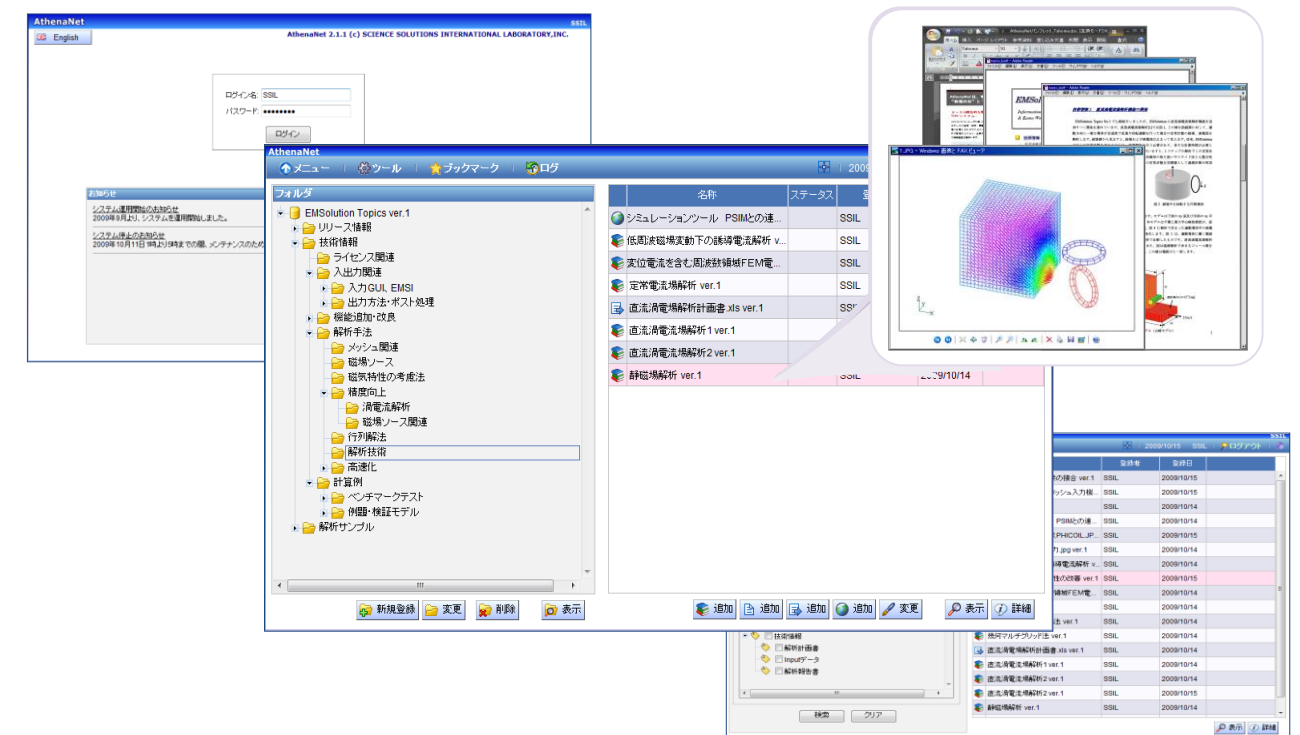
AthenaNet
SSIL
English
AthenaNet 2.1.1 (c) SCIENCE SOLUTIONS INTERNATIONAL LABORATORY,INC.

ログイン名: SSIL
パスワード: ●●●●●●●●
ログイン

お知らせ
システム運用開始のお知らせ
2009年9月より、システムを運用開始しました。
システム停止のお知らせ
2009年10月11日 18時より19時までの間、メンテナンスのため

AthenaNet
メニュー | ツール | ブックマーク | ログ | 2009

フォルダ
EMSolution Topics ver.1
リリース情報
技術情報
ライセンス関連
入出力関連
入力GUI, EMSI
出力方法・ポスト処理
機能追加・改良
解析手法
メッシュ関連
磁場ソース
磁気特性の考慮法
精度向上
渦電流解析
磁場ソース関連
行列解法
解析技術
高速化
計算例
ベンチマークテスト
例題・検証モデル
解析サンプル

| 名称 | ステータス | 登 |
|---|---|---|
| シミュレーションツール PSIMとの連... | | SSIL |
| 低周波磁場変動下の誘導電流解析 v... | | SSIL |
| 変位電流を含む周波数領域FEM電... | | SSIL |
| 定常電流場解析 ver.1 | | SSIL |
| 直流渦電流解析計画書.xls ver.1 | | SS |
| 直流渦電流場解析1 ver.1 | | |
| 直流渦電流場解析2 ver.1 | | |
| 静磁場解析 ver.1 | | SSIL | 2009/10/14 |

新規登録 | 変更 | 削除 | 表示
追加 | 追加 | 追加 | 追加 | 変更 | 表示 | 詳細

1.JPG - Windows 画像と FAX ビューア
EMSol

2009/10/15 SSIL ログアウト

| | 登録者 | 登録日 |
|---|---|---|
| の結合 ver.1 | SSIL | 2009/10/15 |
| ッシュ入力機... | SSIL | 2009/10/15 |
| | SSIL | 2009/10/14 |
| PSIMとの連... | SSIL | 2009/10/14 |
| EPHICOIL.JP... | SSIL | 2009/10/14 |
| jpg ver.1 | SSIL | 2009/10/14 |
| 導電流解析 v... | SSIL | 2009/10/14 |
| 性の改善 ver.1 | SSIL | 2009/10/15 |
| 領域FEM電... | SSIL | 2009/10/14 |
| | SSIL | 2009/10/14 |
| 法 ver.1 | SSIL | 2009/10/14 |
| 然同マルチグリッド法 ver.1 | SSIL | 2009/10/14 |
| 直流渦電流解析計画書.xls ver.1 | SSIL | 2009/10/14 |
| 直流渦電流場解析1 ver.1 | SSIL | 2009/10/14 |
| 直流渦電流場解析2 ver.1 | SSIL | 2009/10/14 |
| 直流渦電流場解析2 ver.1 | SSIL | 2009/10/15 |
| 静磁場解析 ver.1 | SSIL | 2009/10/14 |

技術情報
解析計画書
Inputデータ
解析報告書
検索 | クリア
表示 | 詳細